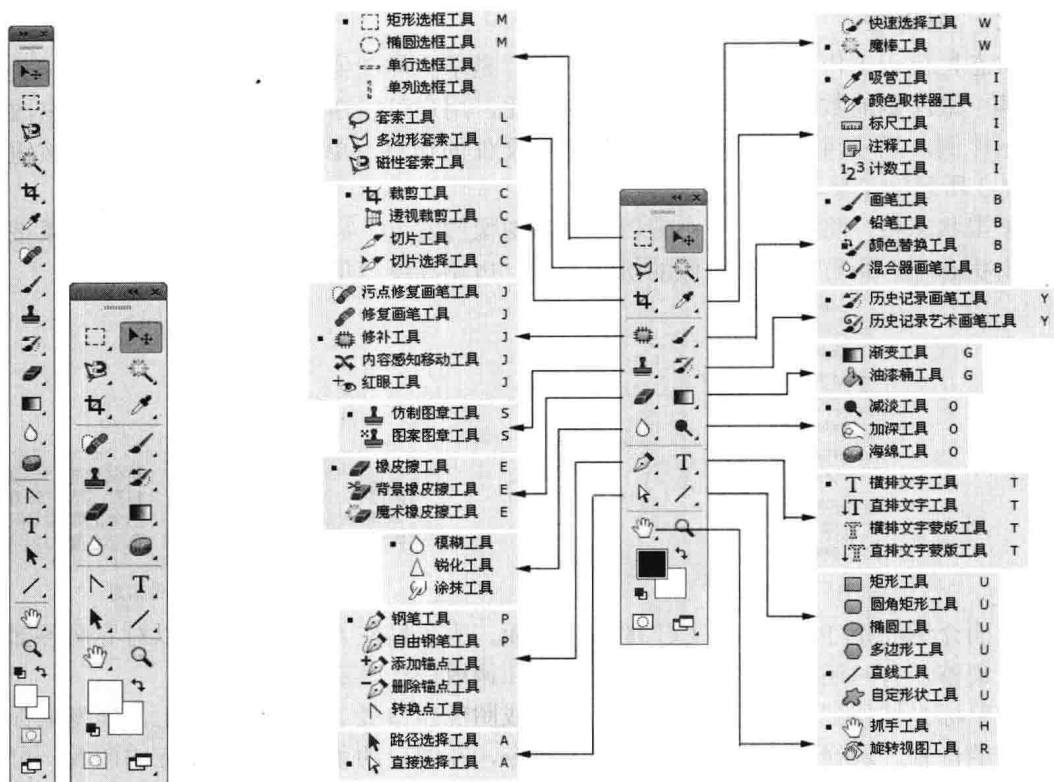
▪ 矩形选框工具 M
椭圆选框工具 M
单行选框工具
单列选框工具

套索工具 L
▪ 多边形套索工具 L
磁性套索工具 L

▪ 裁剪工具 C
透视裁剪工具 C
切片工具 C
切片选择工具 C

污点修复画笔工具 J
修复画笔工具 J
▪ 修补工具 J
内容感知移动工具 J
红眼工具 J

▪ 仿制图章工具 S
图案图章工具 S

▪ 橡皮擦工具 E
背景橡皮擦工具 E
魔术橡皮擦工具 E

▪ 模糊工具
锐化工具
涂抹工具

▪ 钢笔工具 P
自由钢笔工具 P
添加锚点工具
删除锚点工具
转换点工具

路径选择工具 A
▪ 直接选择工具 A

快速选择工具 W
▪ 魔棒工具 W

▪ 吸管工具 I
颜色取样器工具 I
标尺工具 I
注释工具 I
$1_2 3$ 计数工具 I

▪ 画笔工具 B
铅笔工具 B
颜色替换工具 B
混合器画笔工具 B

▪ 历史记录画笔工具 Y
历史记录艺术画笔工具 Y

▪ 渐变工具 G
油漆桶工具 G

▪ 减淡工具 O
加深工具 O
海绵工具 O

▪ T 横排文字工具 T
直排文字工具 T
横排文字蒙版工具 T
直排文字蒙版工具 T

矩形工具 U
圆角矩形工具 U
椭圆工具 U
多边形工具 U
▪ 直线工具 U
自定形状工具 U

▪ 抓手工具 H
旋转视图工具 R